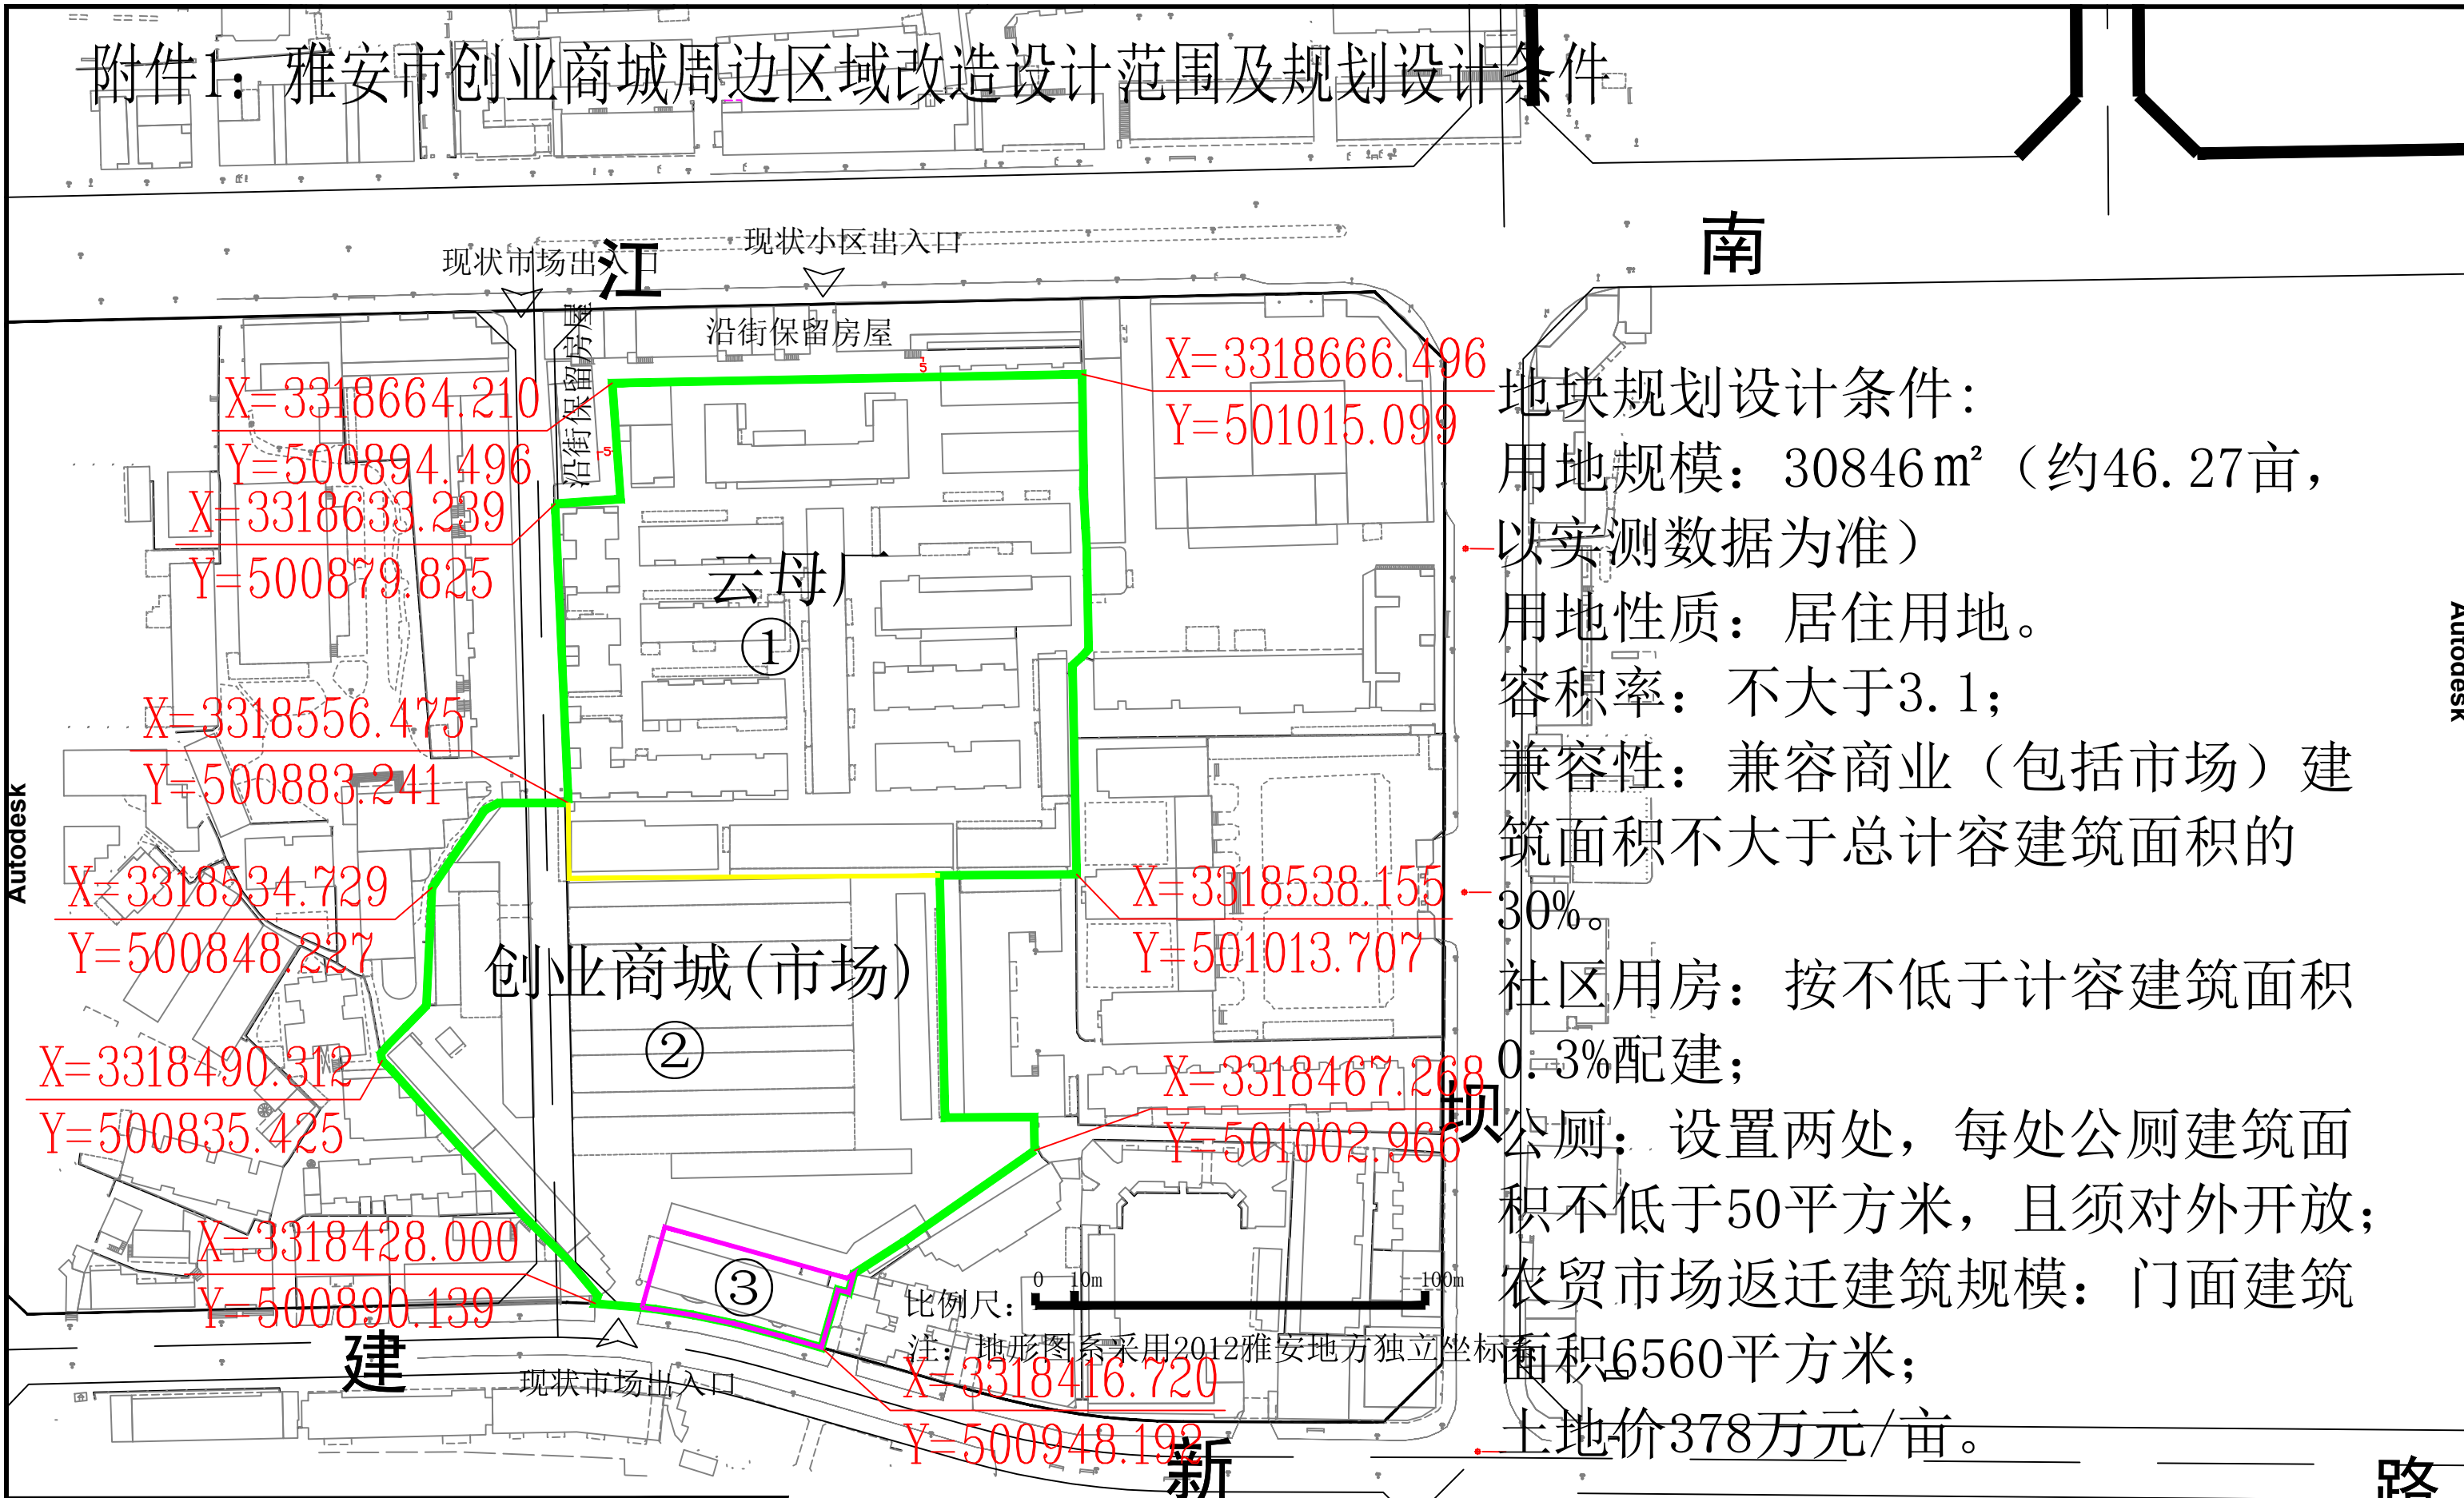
附件1：雅安市创业商城周边区域改造设计范围及规划设计条件

现状市场出入口 现状小区出入口

江 南

沿街保留房屋 沿街保留房屋

X=3318664.210
Y=500894.496

X=3318666.496
Y=501015.099

X=3318633.239
Y=500879.825

云母厂
①

X=3318556.475
Y=500883.241

X=3318534.729
Y=500848.227

X=3318538.155
Y=501013.707

创业商城(市场)
②

X=3318490.312
Y=500835.425

X=3318467.268
Y=501002.966

坝

X=3318428.000
Y=500890.139

③

比例尺： 0 10m 100m

注：地形图系采用2012雅安地方独立坐标系

X=3318416.720
Y=500948.192

建 现状市场出入口 新 路

地块规划设计条件：
用地规模：30846㎡（约46.27亩，以实测数据为准）
用地性质：居住用地。
容积率：不大于3.1；
兼容性：兼容商业（包括市场）建筑面积不大于总计容建筑面积的30%。
社区用房：按不低于计容建筑面积0.3%配建；
公厕：设置两处，每处公厕建筑面积不低于50平方米，且须对外开放；
农贸市场返迁建筑规模：门面建筑面积6560平方米；
土地价378万元/亩。

Autodesk Autodesk